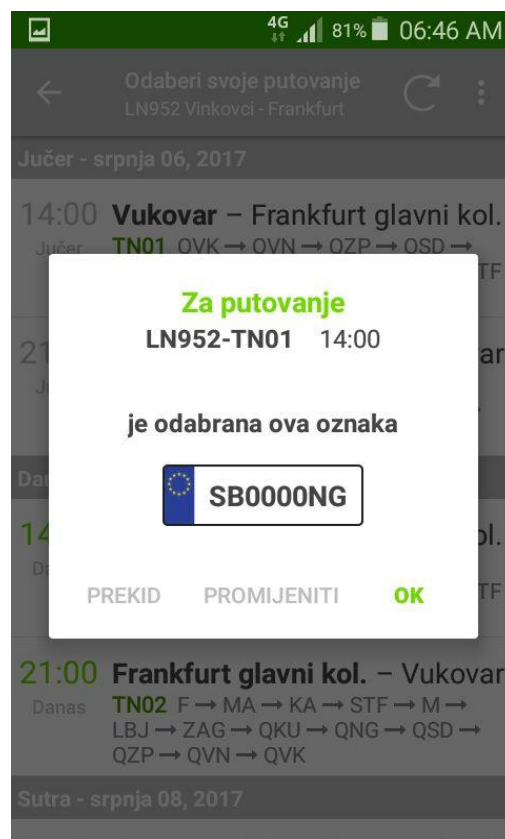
4G 81% 06:46 AM

Odaberi svoje putovanje
LN952 Vinkovci - Frankfurt

Jučer - srpnja 06, 2017

14:00 **Vukovar** – Frankfurt glavni kol.
Jučer TN01 QVK → QVN → QZP → QSD →
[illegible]TF

21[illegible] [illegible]ar
J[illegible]

Da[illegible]

14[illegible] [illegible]ol.
Da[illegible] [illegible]TF

Za putovanje
LN952-TN01 14:00

je odabrana ova oznaka

SB0000NG

PREKID PROMIJENITI OK

21:00 **Frankfurt glavni kol.** – Vukovar
Danas TN02 F → MA → KA → STF → M → LBJ → ZAG → QKU → QNG → QSD → QZP → QVN → QVK

Sutra - srpnja 08, 2017